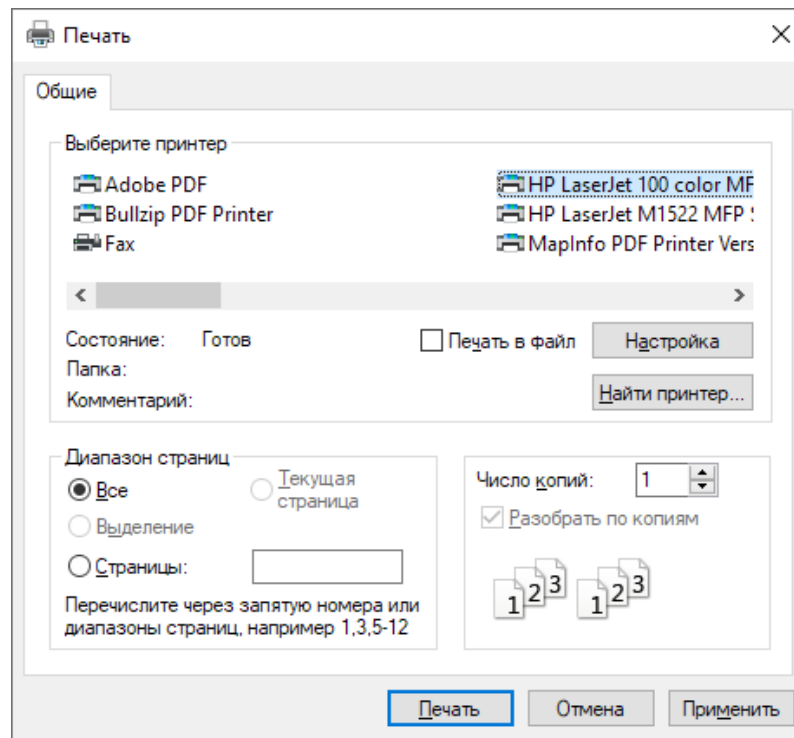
Печать

Общие

Выберите принтер

Adobe PDF
Bullzip PDF Printer
Fax

HP LaserJet 100 color MF
HP LaserJet M1522 MFP S
MapInfo PDF Printer Vers

Состояние: Готов
Папка:
Комментарий:

Печать в файл
Настройка
Найти принтер...

Диапазон страниц
Все
Выделение
Текущая страница
Страницы:

Перечислите через запятую номера или диапазоны страниц, например 1,3,5-12

Число копий: 1
Разобрать по копиям

1 2 3 1 2 3

Печать
Отмена
Применить